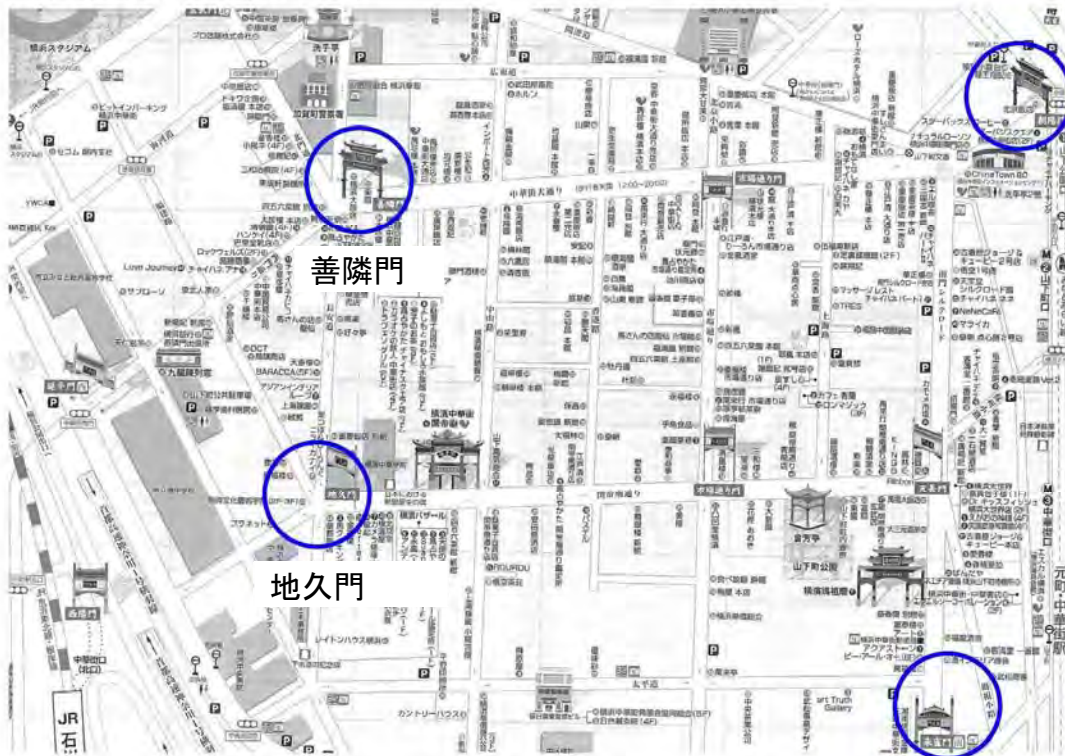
横浜スタジアム

善隣門

地久門

広東道

中華街大通り

市場通り門

関帝廟通り

天長門

地久門

横浜中華街 関帝廟

会芳亭

山下町公園

横濱媽祖廟

天下道

朱雀門

西陽門

延平門

九龍城対面

中華街大通り (歩行者天国 12:00~20:00)

YWCA

Love Journey

ロックフェラー

ChinaTown 80

スターバックスコーヒー

ナチュラルローソン

JR 石

元町・中華街駅

中華街口 (北口)

レイトンハウス横浜

カントリーハウス

art Truth Gallery

TRES

NeNeCafe

マライカ

ロンマノック

アクアステーション

シーズ

Ribbon